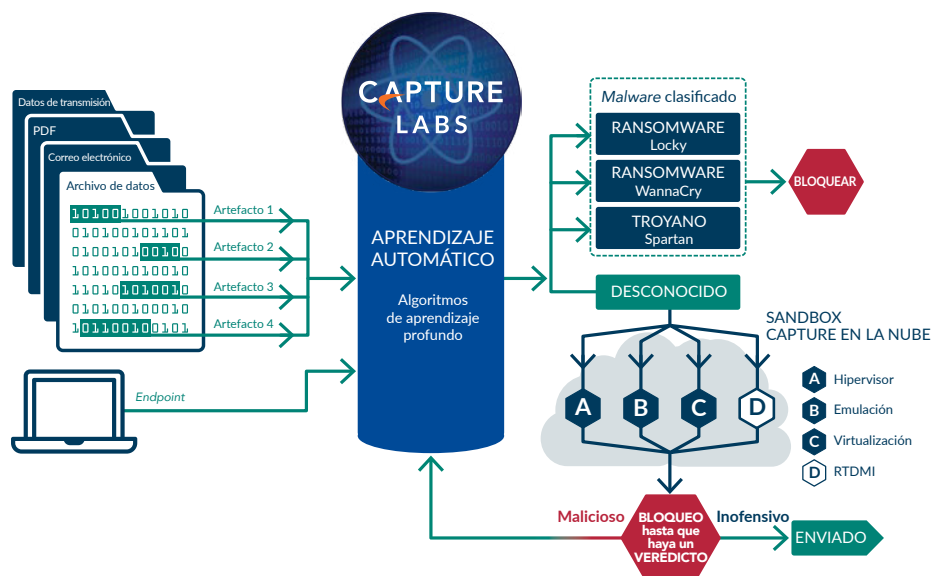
Datos de transmisión

PDF

Correo electrónico

Archivo de datos

10100110010010
01010010101101
01001010010110
10100101001010
11010101001010
01010010100101
10110011010101

Artefacto 1

Artefacto 2

Artefacto 3

Artefacto 4

Endpoint

CAPTURE LABS

APRENDIZAJE AUTOMÁTICO

Algoritmos de aprendizaje profundo

Malware clasificado

RANSOMWARE
Locky

RANSOMWARE
WannaCry

TROYANO
Spartan

BLOQUEAR

DESCONOCIDO

SANDBOX
CAPTURE EN LA NUBE

A B C D

A Hipervisor
B Emulación
C Virtualización
D RTDMI

Malicioso

BLOQUEO hasta que haya un VEREDICTO

Inofensivo

ENVIADO